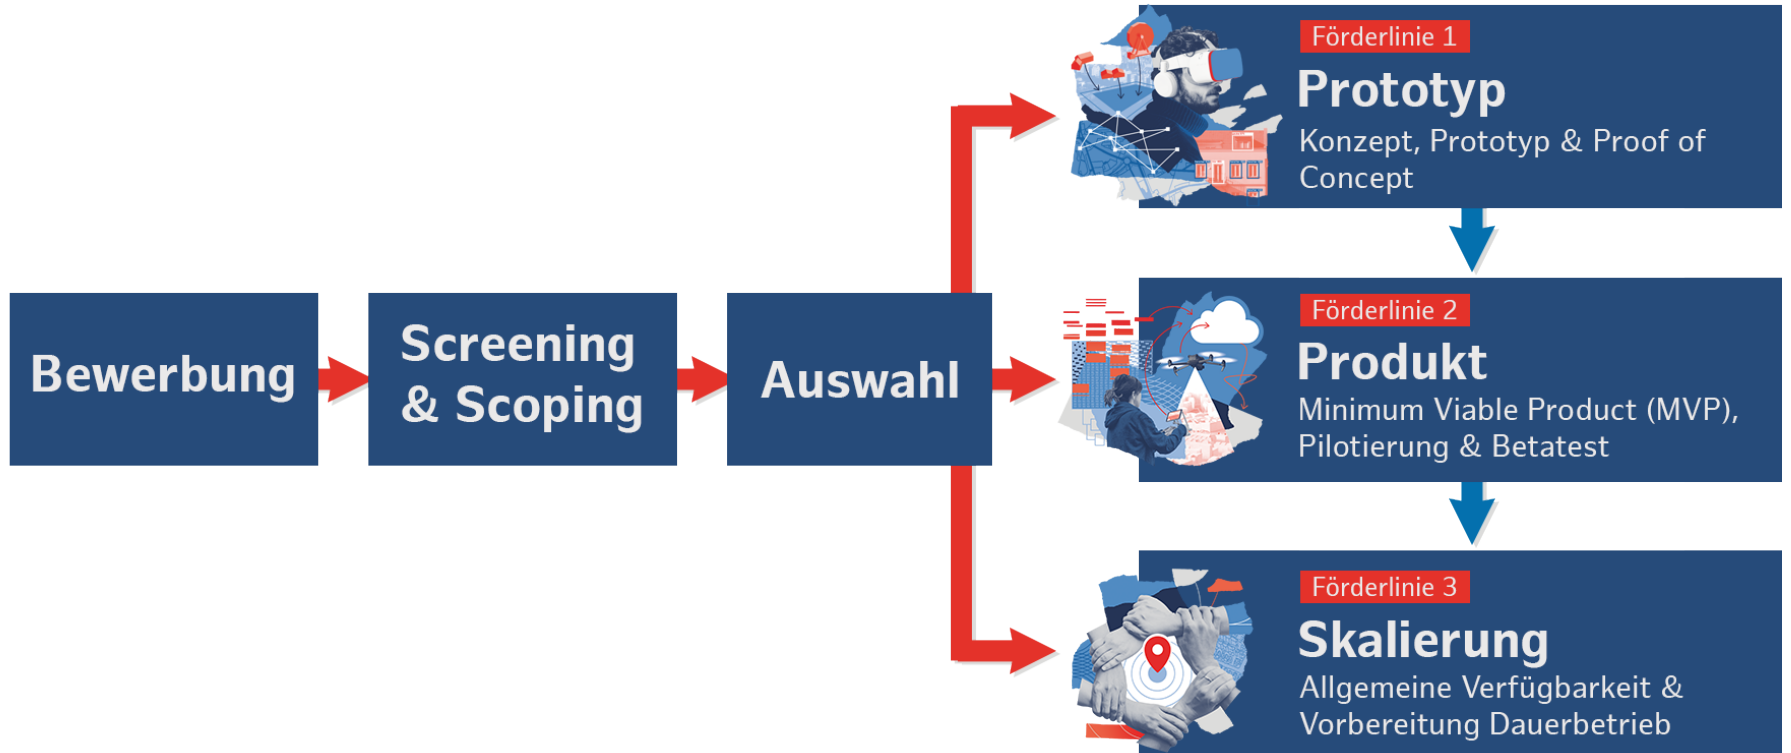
Bewerbung

Screening & Scoping

Auswahl

Förderlinie 1
Prototyp
Konzept, Prototyp & Proof of Concept

Förderlinie 2
Produkt
Minimum Viable Product (MVP), Pilotierung & Betatest

Förderlinie 3
Skalierung
Allgemeine Verfügbarkeit & Vorbereitung Dauerbetrieb